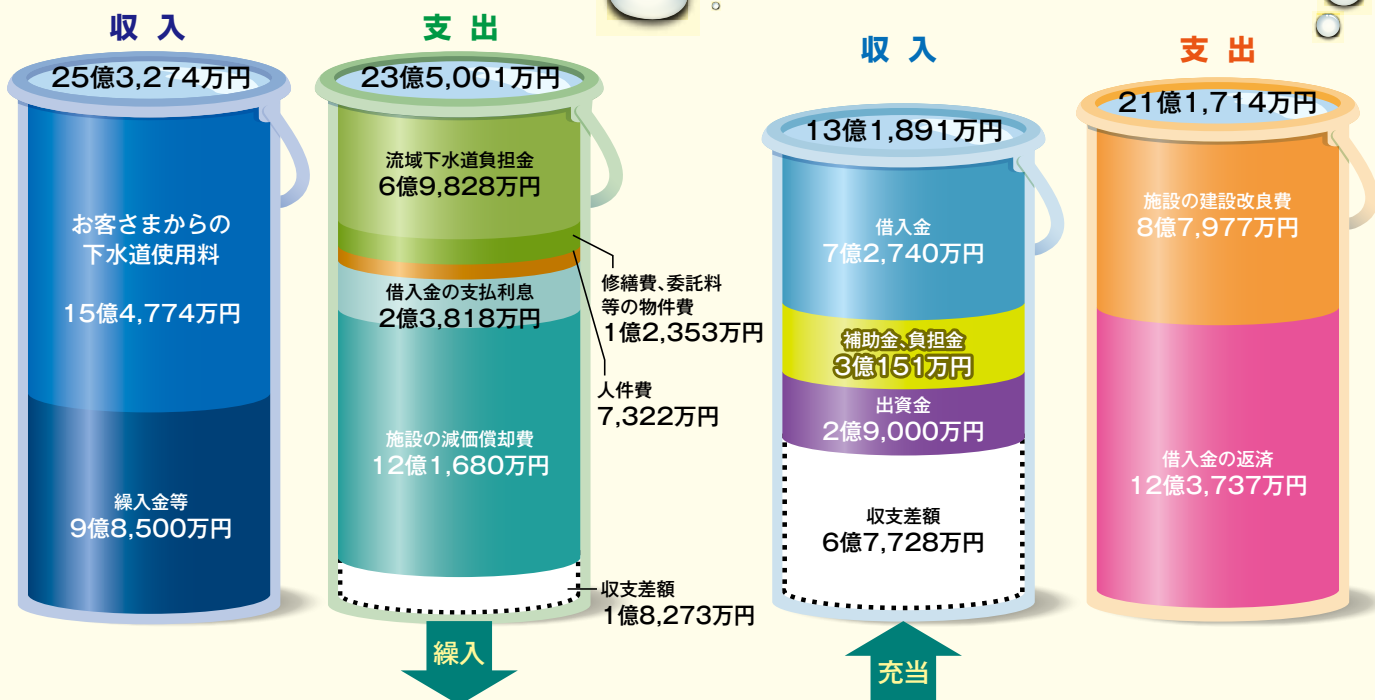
収入

25億3,274万円

お客さまからの下水道使用料

15億4,774万円

繰入金等
9億8,500万円

支出

23億5,001万円

流域下水道負担金
6億9,828万円

借入金の支払利息
2億3,818万円

施設の減価償却費
12億1,680万円

修繕費、委託料等の物件費
1億2,353万円

人件費
7,322万円

収支差額
1億8,273万円

繰入

収入

13億1,891万円

借入金
7億2,740万円

補助金、負担金
3億151万円

出資金
2億9,000万円

収支差額
6億7,728万円

充当

支出

21億1,714万円

施設の建設改良費
8億7,977万円

借入金の返済
12億3,737万円